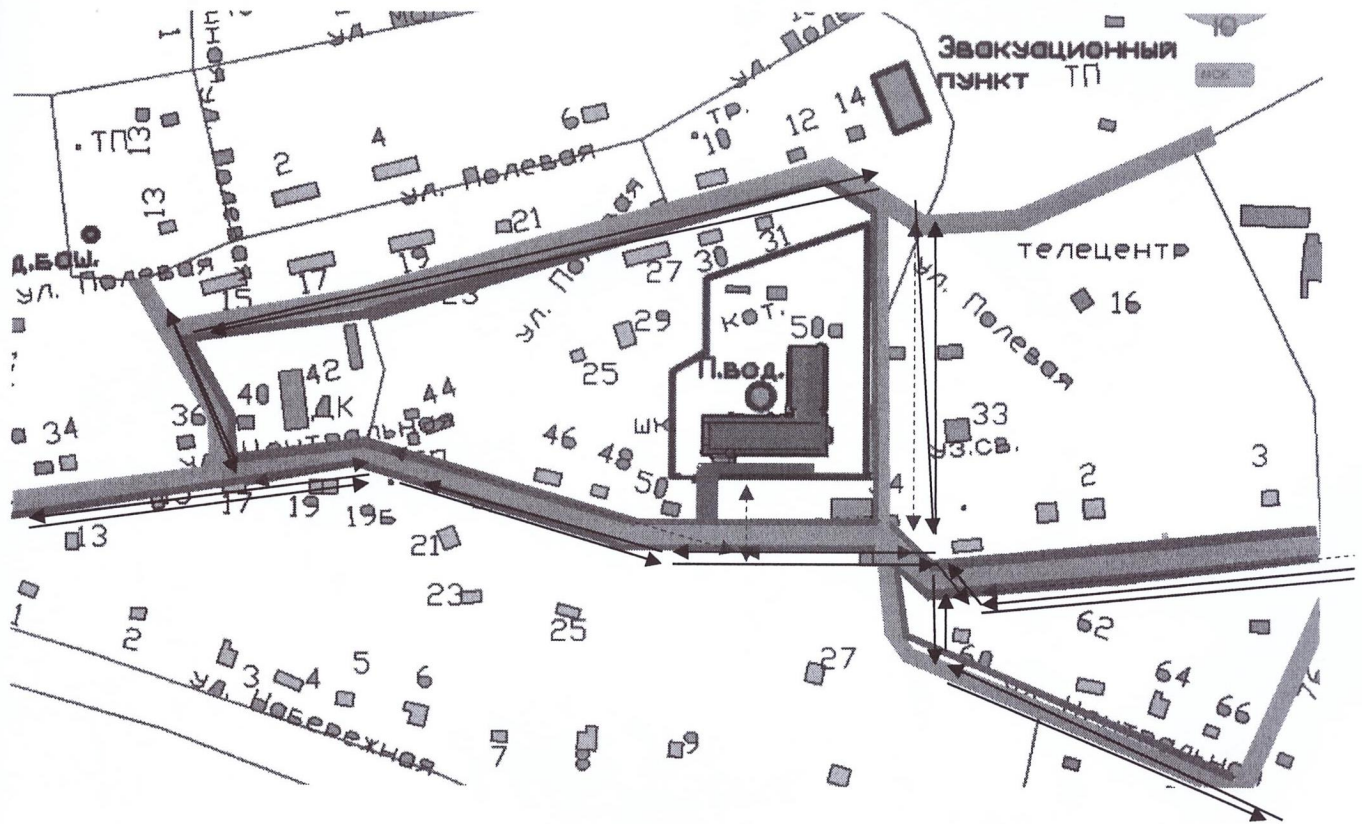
Эвакуационный пункт ТП
10
ул. Мол
ул. Полевая
ТП
13
13
2
4
6
ТР.
10
12
14
ул. Полевая
21
д.БОШ.
ул. Полевая
15
17
19
23
27
30
31
телецентр
ул. Полевая
16
29
кот.
50
25
П.вод.
40
42
ДК
44
36
34
ул. Центральная
46
48
50
шк
33
уз.св.
2
3
17
19
19б
13
21
4
23
25
62
1
2
3
4
5
6
27
64
66
ул. Набережная
7
8
9
ул. Центральная